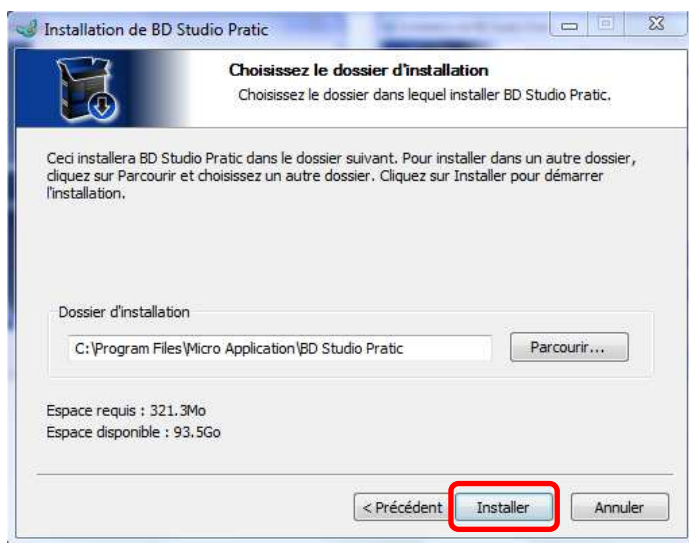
Installation de BD Studio Pratic

Choisissez le dossier d'installation
Choisissez le dossier dans lequel installer BD Studio Pratic.

Ceci installera BD Studio Pratic dans le dossier suivant. Pour installer dans un autre dossier, cliquez sur Parcourir et choisissez un autre dossier. Cliquez sur Installer pour démarrer l'installation.

Dossier d'installation
C:\Program Files\Micro Application\BD Studio Pratic
Parcourir...

Espace requis : 321.3Mo
Espace disponible : 93.5Go

< Précédent
Installer
Annuler